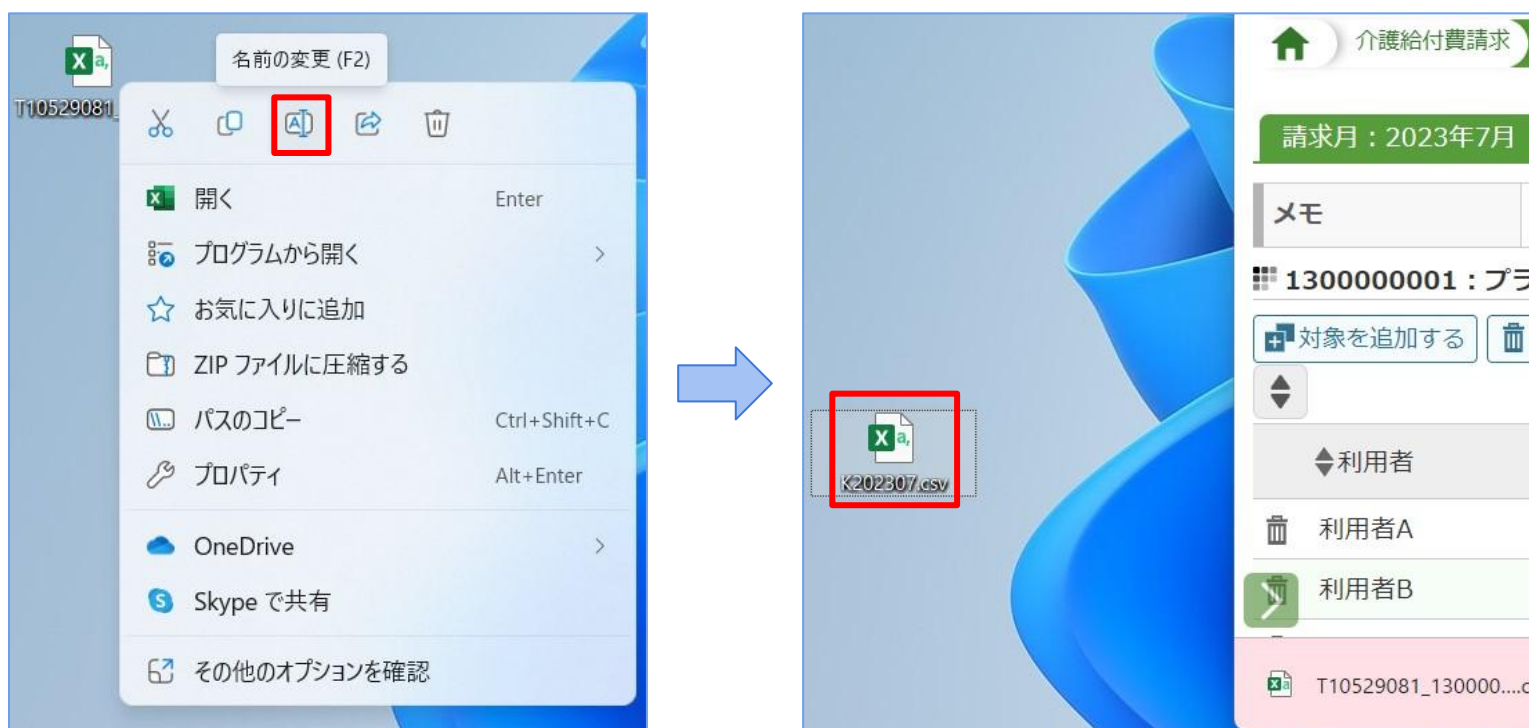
T10529081_

名前の変更 (F2)

開く Enter
プログラムから開く
お気に入りに追加
ZIP ファイルに圧縮する
パスのコピー Ctrl+Shift+C
プロパティ Alt+Enter
OneDrive
Skype で共有
その他のオプションを確認

K202307.csv

介護給付費請求
請求月：2023年7月
メモ
1300000001：プラ
対象を追加する
利用者
利用者A
利用者B
T10529081_130000....c